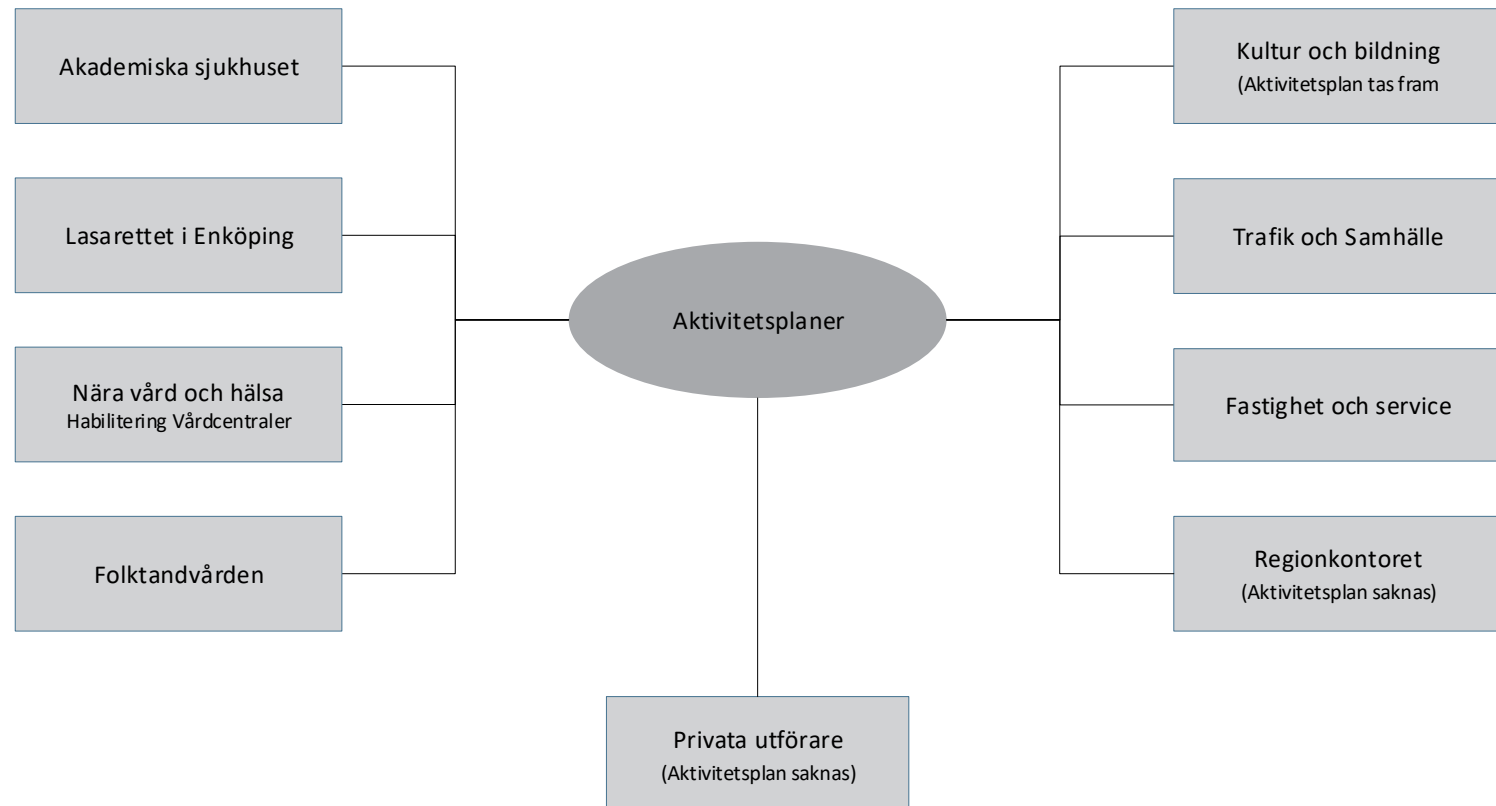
Akademiska sjukhuset

Lasarettet i Enköping

Nära vård och hälsa
Habilitering Vårdcentraler

Folktandvården

Aktivitetsplaner

Kultur och bildning
(Aktivitetsplan tas fram

Trafik och Samhälle

Fastighet och service

Regionkontoret
(Aktivitetsplan saknas)

Privata utförare
(Aktivitetsplan saknas)